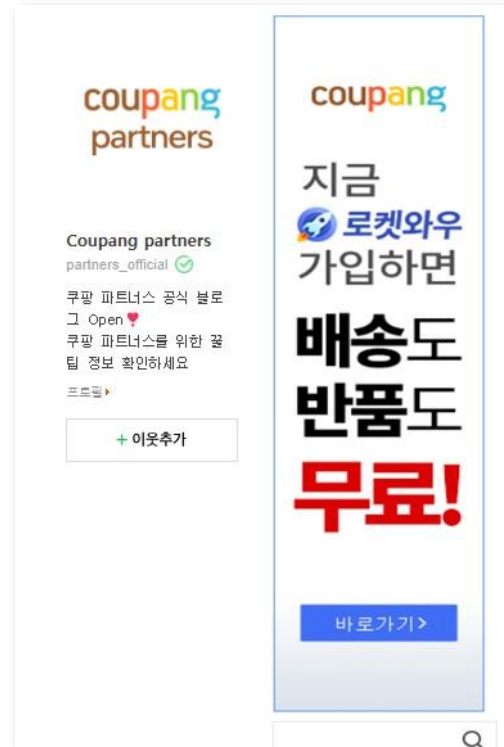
coupang
partners

Coupang partners
partners_official

쿠팡 파트너스 공식 블로그 Open
쿠팡 파트너스를 위한 꿀팁 정보 확인하세요

프로필

+ 이웃추가

coupang

지금
로켓와우
가입하면

배송도
반품도
무료!

바로가기 >